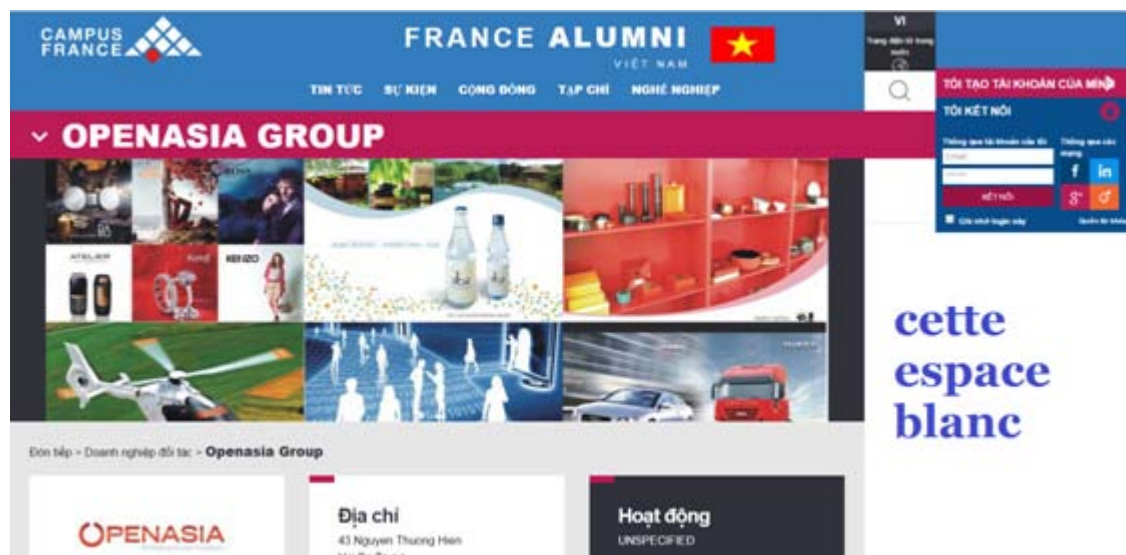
CAMPUS FRANCE

FRANCE ALUMNI
VIỆT NAM

VI
Trang điện tử trung ương

TIN TỨC SỰ KIỆN CỘNG ĐỒNG TẠP CHÍ NGHỀ NGHIỆP

TÔI TẠO TÀI KHOẢN CỦA MÌNH
TÔI KẾT NỐI
Thông qua tài khoản của tôi
Thông qua các mạng
Email
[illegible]
KẾT NỐI
f in
Ghi nhớ đăng nhập
Quên tài khoản

OPENASIA GROUP

ATELIER
KENZO

cette espace blanc

Đón tiếp > Doanh nghiệp đối tác > Openasia Group

OPENASIA

Địa chỉ
43 Nguyen Thuong Hien
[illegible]

Hoạt động
UNSPECIFIED